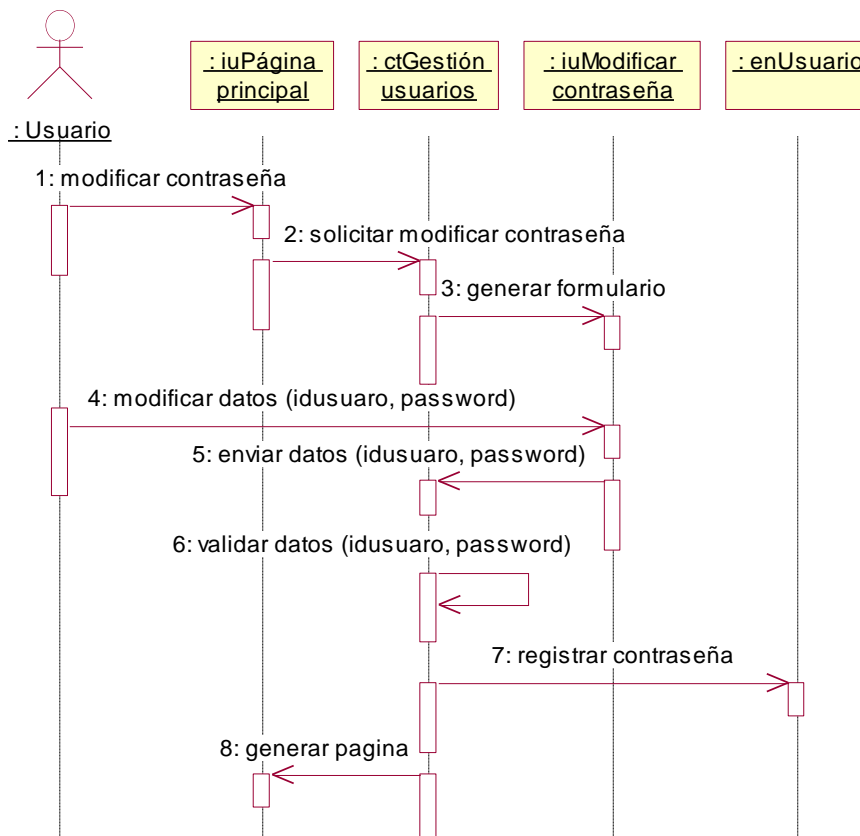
: iuPágina principal

: ctGestión usuarios

: iuModificar contraseña

: enUsuario

: Usuario

1: modificar contraseña

2: solicitar modificar contraseña

3: generar formulario

4: modificar datos (idusuaro, password)

5: enviar datos (idusuaro, password)

6: validar datos (idusuaro, password)

7: registrar contraseña

8: generar pagina